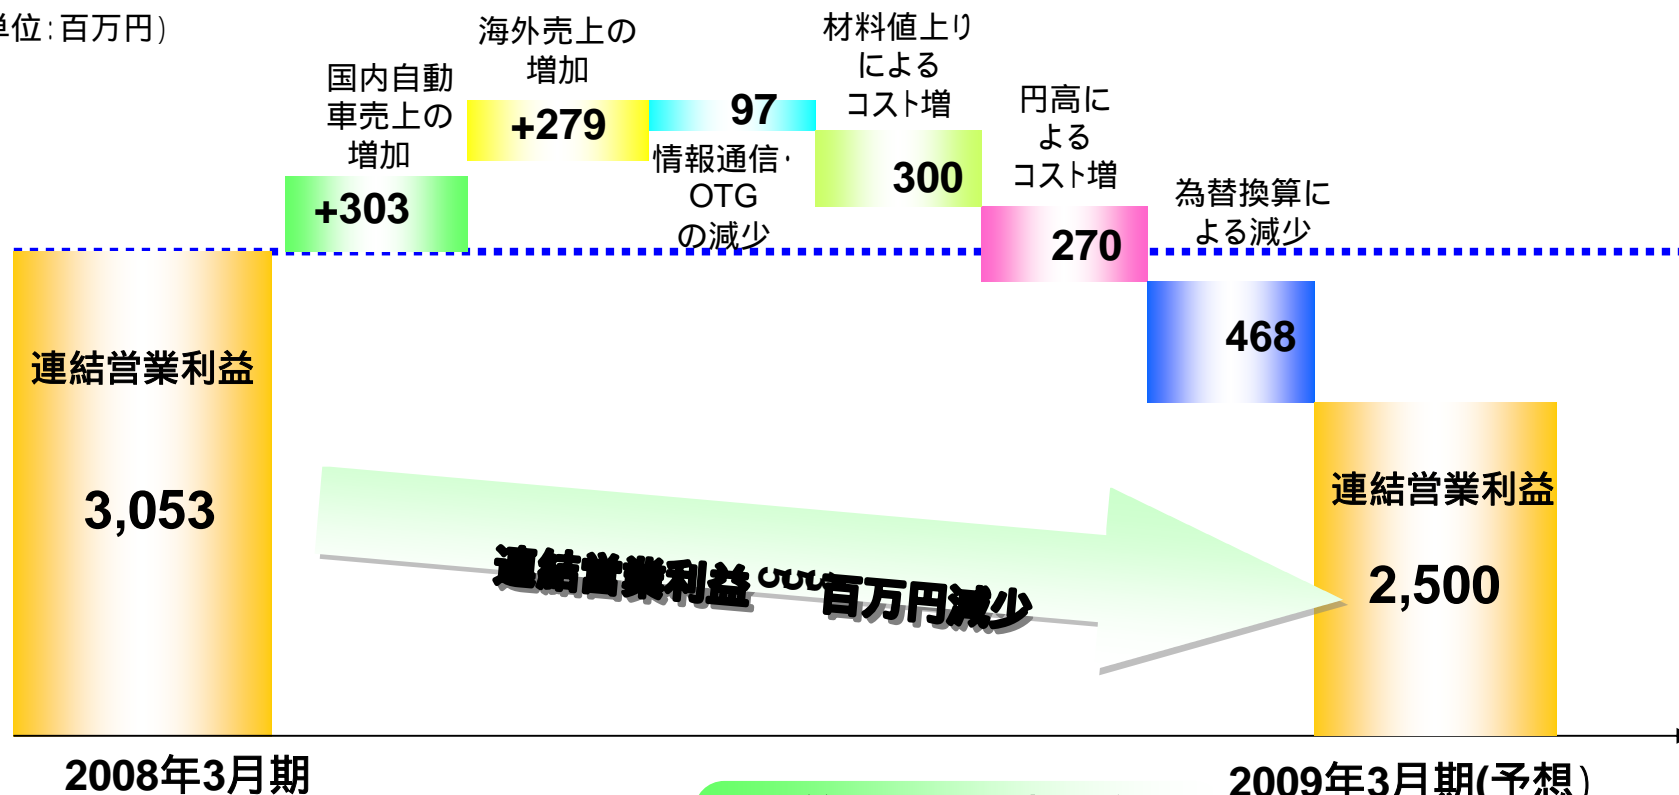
単位：百万円）

国内自動車売上の増加

+303

海外売上の増加

+279

97

情報通信・OTGの減少

材料値上りによるコスト増

300

円高によるコスト増

270

為替換算による減少

468

連結営業利益

3,053

連結営業利益 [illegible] 百万円減少

連結営業利益

2,500

2008年3月期

2009年3月期(予想)